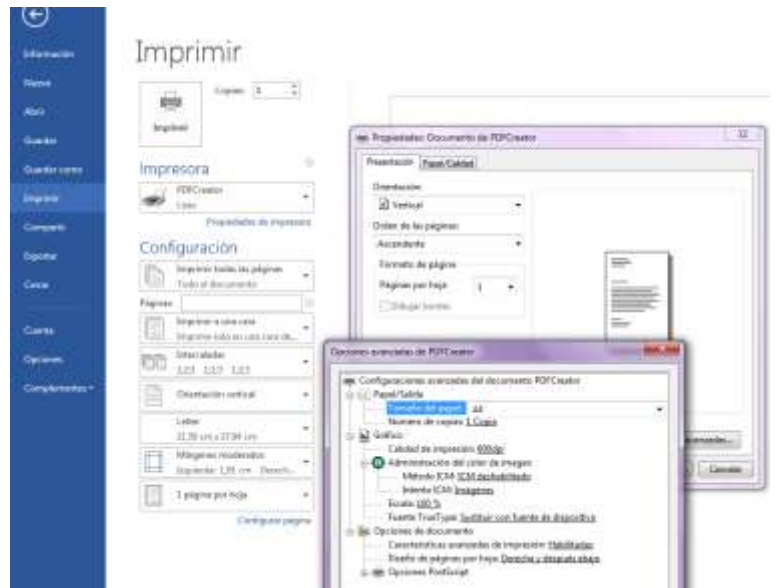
Información
Nuevo
Abrir
Guardar
Guardar como
Imprimir
Compartir
Exportar
Cerrar
Cuenta
Opciones
Complementos

Imprimir

Copias: 1

Imprimir

Impresora

PDFCreator
Listo

Propiedades de impresora

Configuración

Imprimir todas las páginas
Todo el documento

Páginas:

Imprimir a una cara
Imprimir sólo en una cara de...

Intercaladas
1,2,3 1,2,3 1,2,3

Orientación vertical

Letter
21,59 cm x 27,94 cm

Márgenes moderados
Izquierda: 1,91 cm Derech...

1 página por hoja

Configurar página

Propiedades: Documento de PDFCreator

Presentación Papel/Calidad

Orientación:
Vertical

Orden de las páginas:
Ascendente

Formato de página
Páginas por hoja 1
Dibujar bordes

Avanzadas...
Cancelar

Opciones avanzadas de PDFCreator

Configuraciones avanzadas del documento PDFCreator
Papel/Salida
Tamaño del papel: A4
Número de copias: 1 Copia
Gráfico
Calidad de impresión: 600dpi
Administración del color de imagen
Método ICM: ICM deshabilitado
Intento ICM: Imágenes
Escala: 100 %
Fuente TrueType: Sustituir con fuente de dispositivo
Opciones de documento
Características avanzadas de impresión: Habilitadas
Diseño de páginas por hoja: Derecha y después abajo
Opciones PostScript